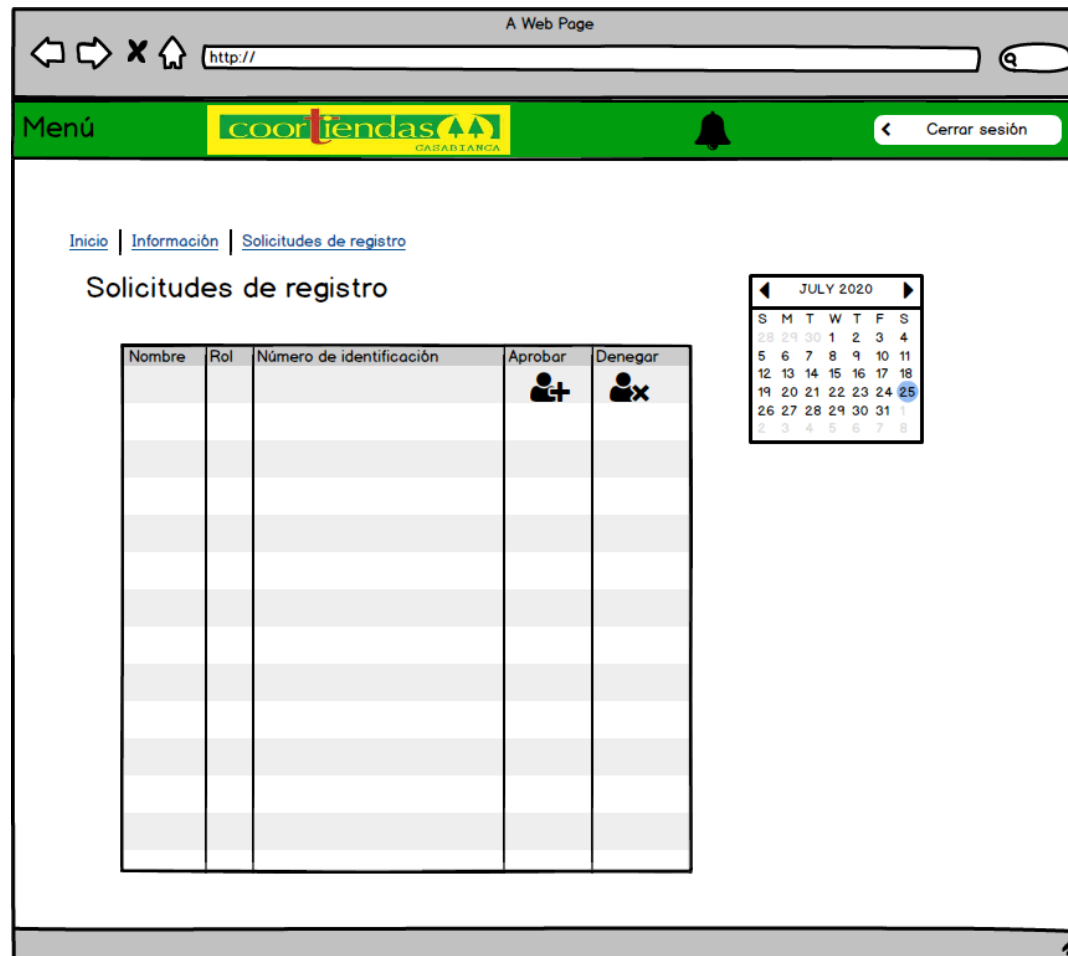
A Web Page

http://

Menú

coortiendas CASABIANCA

Cerrar sesión

Inicio | Información | Solicitudes de registro

Solicitudes de registro

| Nombre | Rol | Número de identificación | Aprobar | Denegar |
|---|---|---|---|---|
| | | | | |

JULY 2020

| S | M | T | W | T | F | S |
|---|---|---|---|---|---|---|
| 28 | 29 | 30 | 1 | 2 | 3 | 4 |
| 5 | 6 | 7 | 8 | 9 | 10 | 11 |
| 12 | 13 | 14 | 15 | 16 | 17 | 18 |
| 19 | 20 | 21 | 22 | 23 | 24 | 25 |
| 26 | 27 | 28 | 29 | 30 | 31 | 1 |
| 2 | 3 | 4 | 5 | 6 | 7 | 8 |